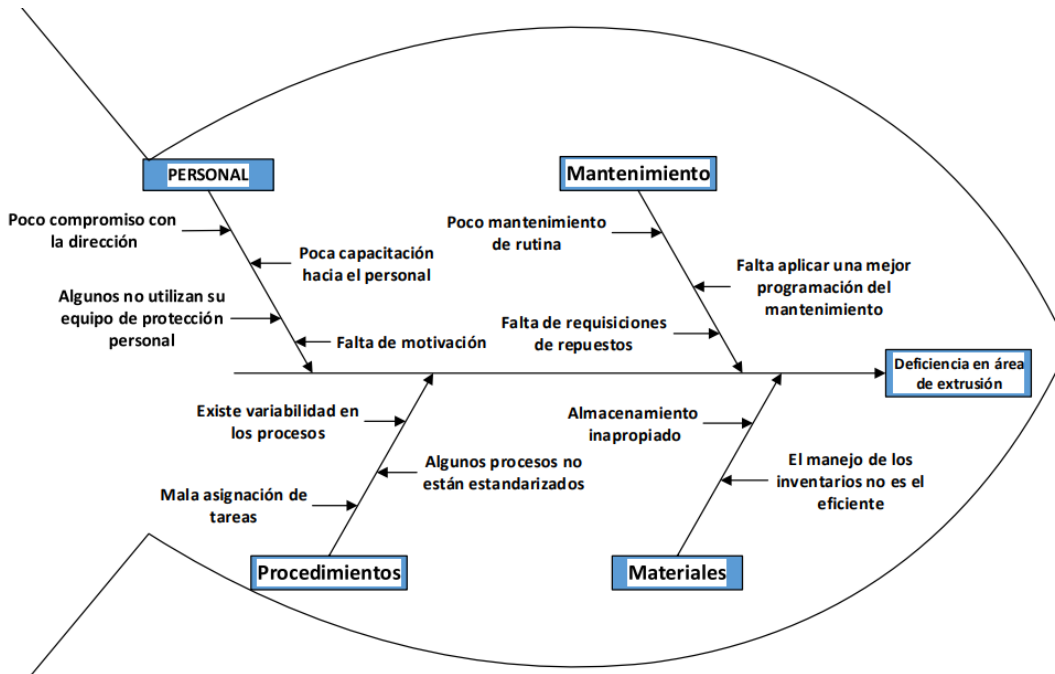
PERSONAL

Poco compromiso con la dirección

Poca capacitación hacia el personal

Algunos no utilizan su equipo de protección personal

Falta de motivación

Mantenimiento

Poco mantenimiento de rutina

Falta aplicar una mejor programación del mantenimiento

Falta de requisiciones de repuestos

Deficiencia en área de extrusión

Existe variabilidad en los procesos

Algunos procesos no están estandarizados

Mala asignación de tareas

Procedimientos

Almacenamiento inapropiado

El manejo de los inventarios no es el eficiente

Materiales